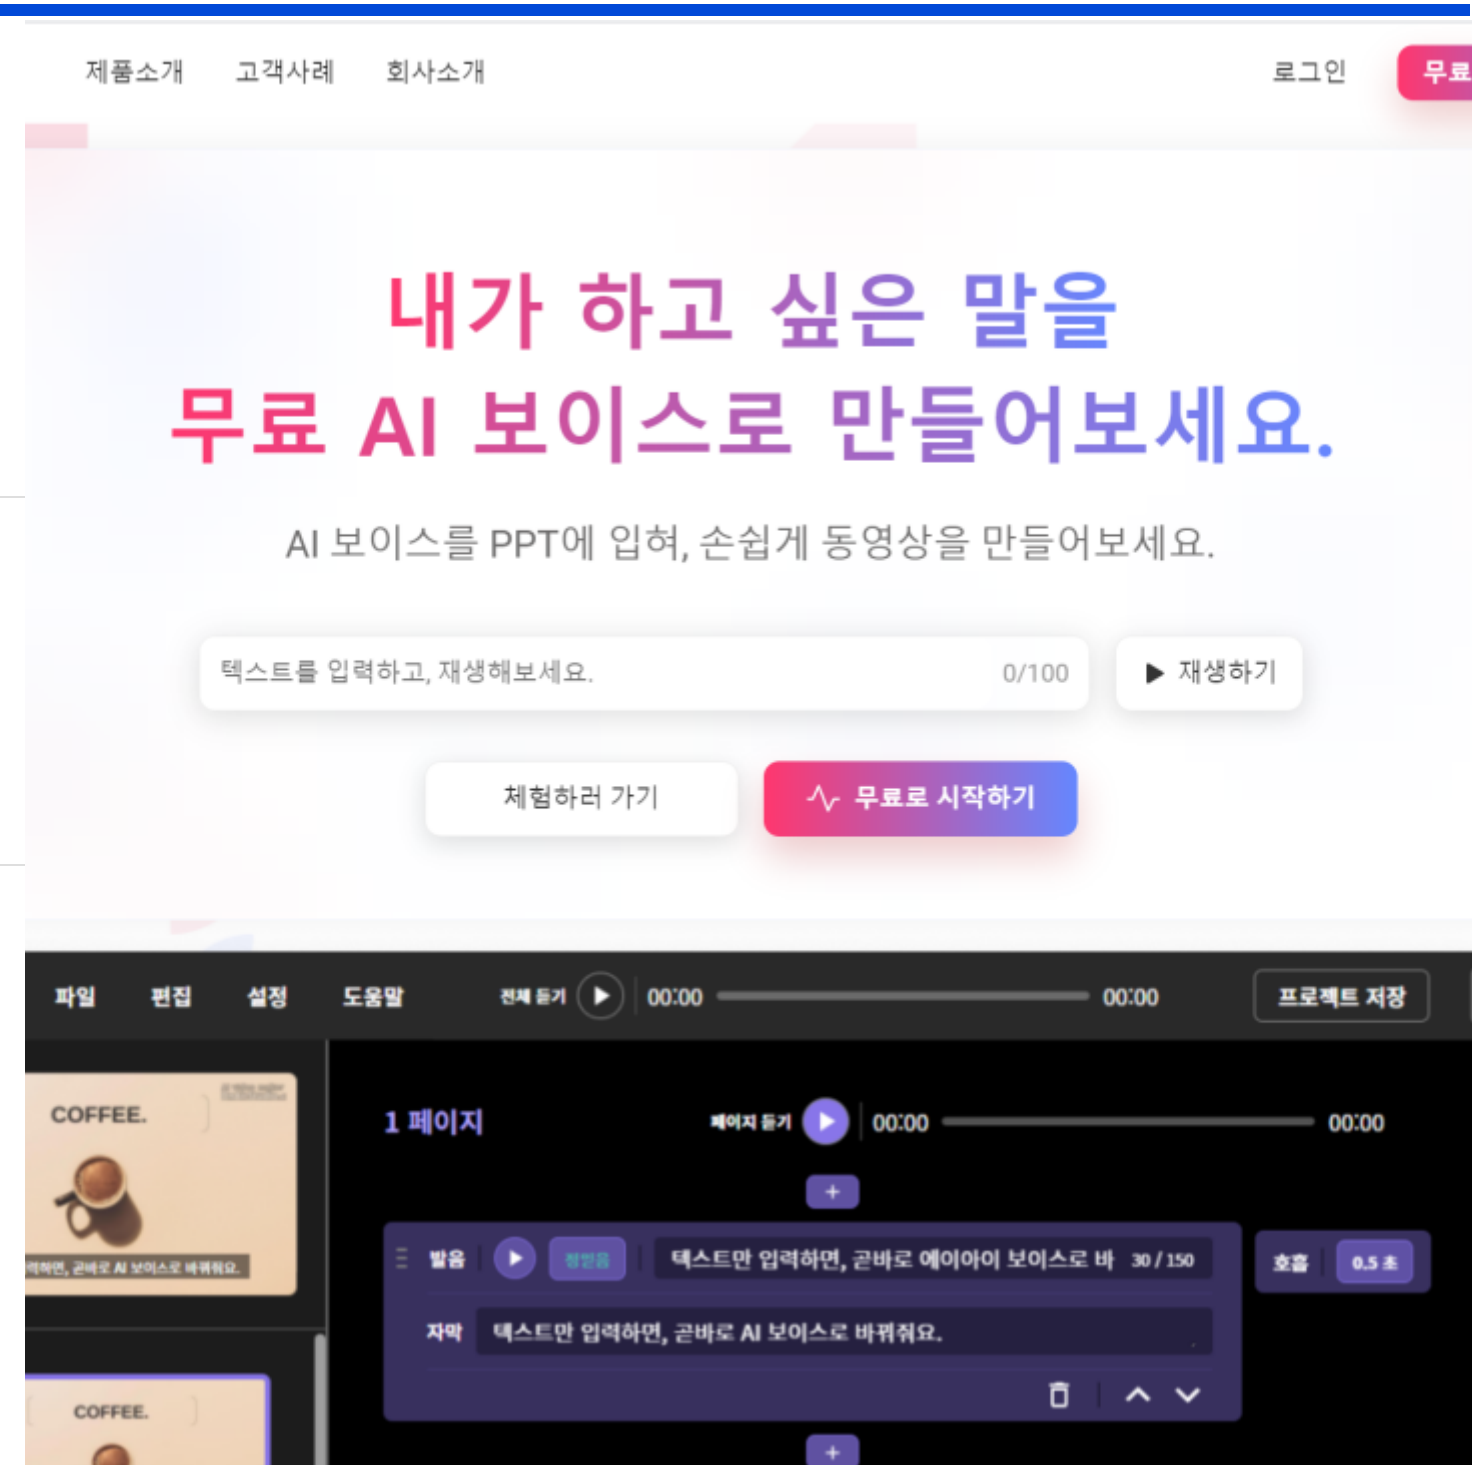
제품소개 고객사례 회사소개 로그인 무료

내가 하고 싶은 말을
무료 AI 보이스로 만들어보세요.

AI 보이스를 PPT에 입혀, 손쉽게 동영상을 만들어보세요.

텍스트를 입력하고, 재생해보세요. 0/100

▶ 재생하기

체험하러 가기

무료로 시작하기

파일 편집 설정 도움말 전체 듣기 00:00 00:00 프로젝트 저장

COFFEE.

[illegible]하면, 곧바로 AI 보이스로 바꿔줘요.

COFFEE.

1 페이지 페이지 듣기 00:00 00:00

+

발음 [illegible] 텍스트만 입력하면, 곧바로 에이아이 보이스로 바 30 / 150

호흡 0.5 초

자막 텍스트만 입력하면, 곧바로 AI 보이스로 바꿔줘요.

+